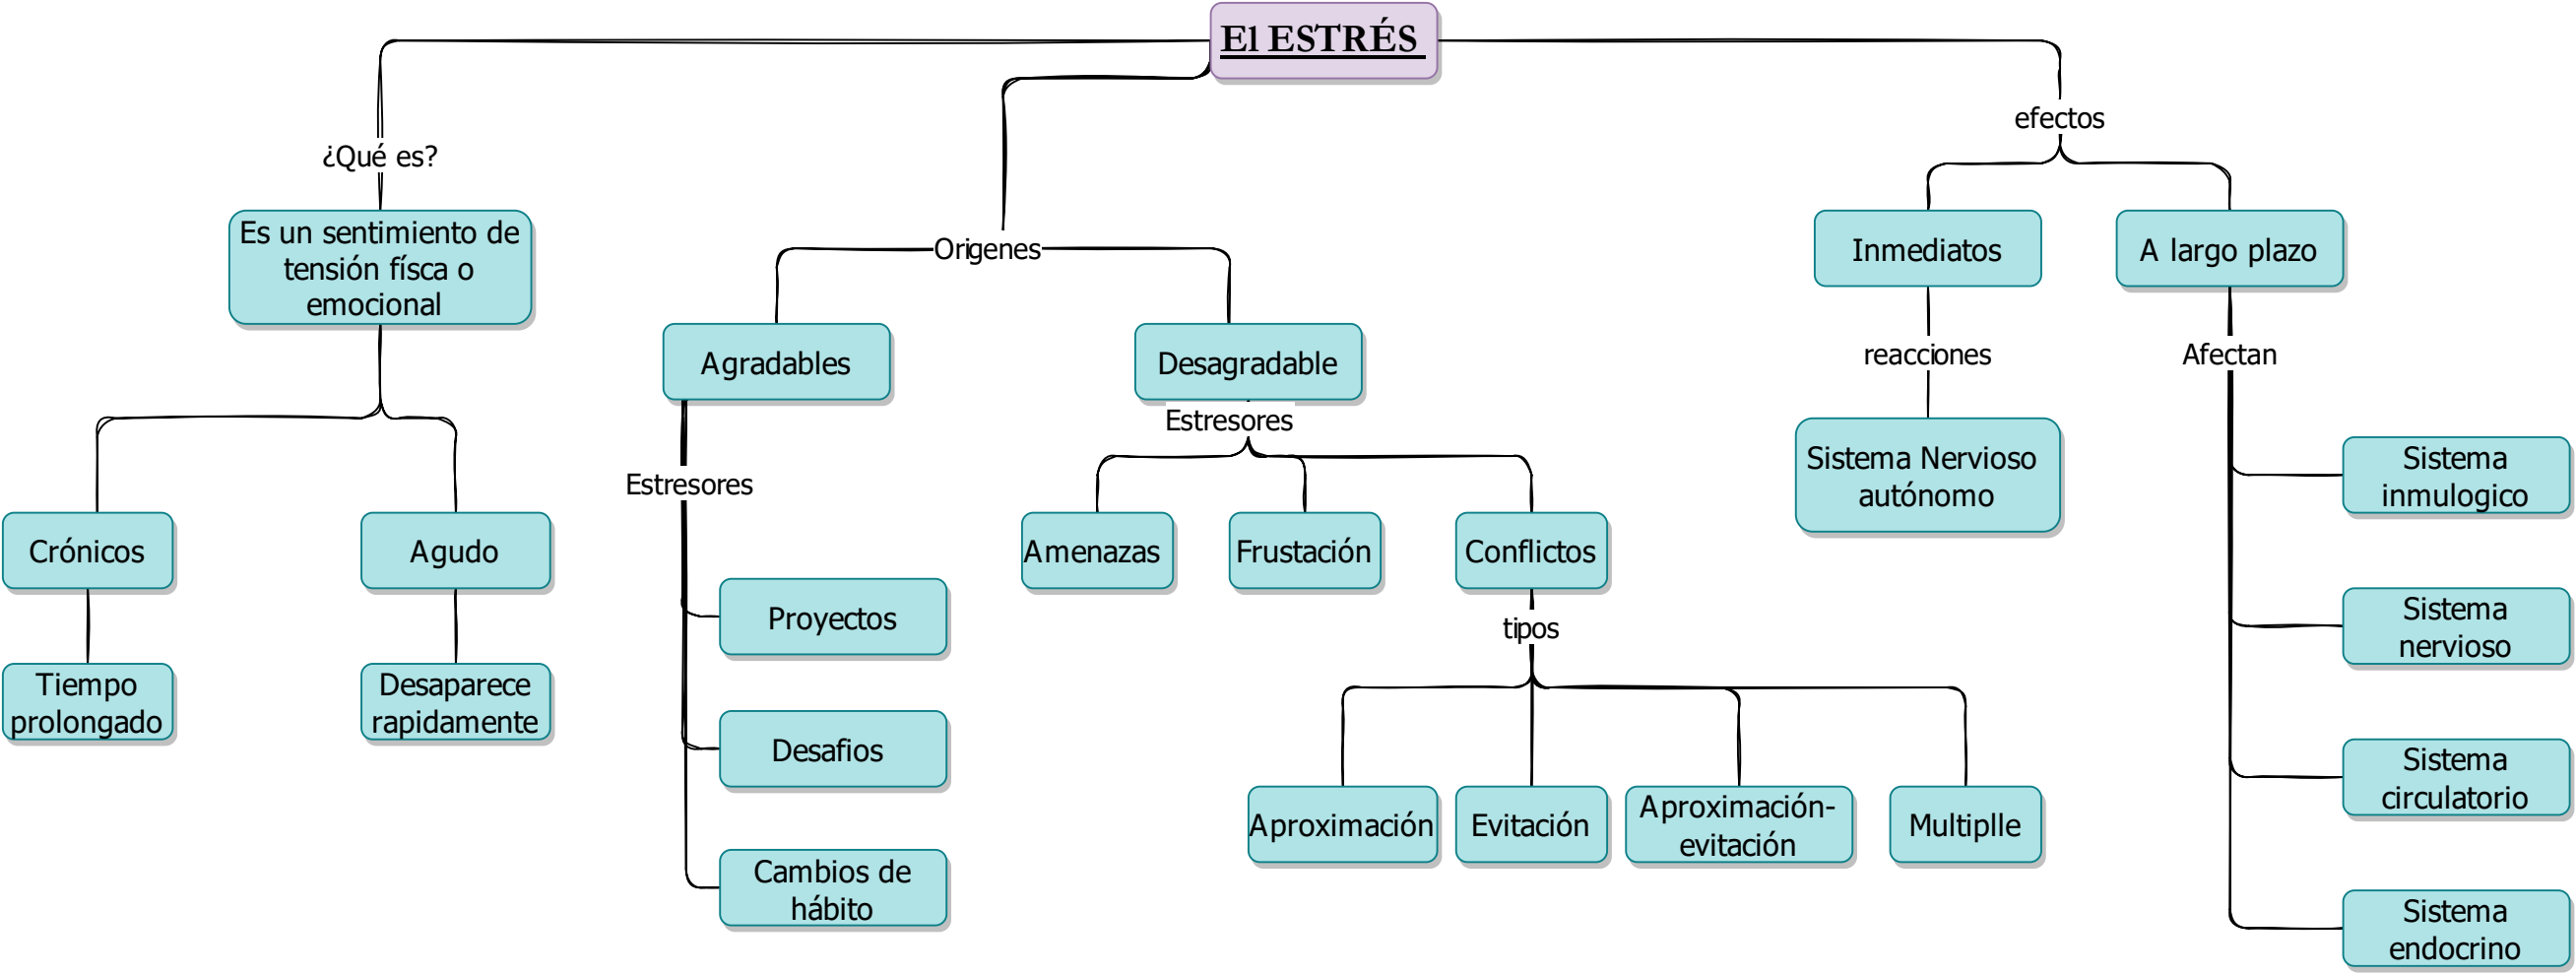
El ESTRÉS

¿Qué es?

Es un sentimiento de tensión físca o emocional

Crónicos

Tiempo prolongado

Agudo

Desaparece rapidamente

Origenes

Agradables

Estresores

Proyectos

Desafios

Cambios de hábito

Desagradable

Estresores

Amenazas

Frustación

Conflictos

tipos

Aproximación

Evitación

Aproximación-evitación

Multiplle

efectos

Inmediatos

reacciones

Sistema Nervioso autónomo

A largo plazo

Afectan

Sistema inmulogico

Sistema nervioso

Sistema circulatorio

Sistema endocrino